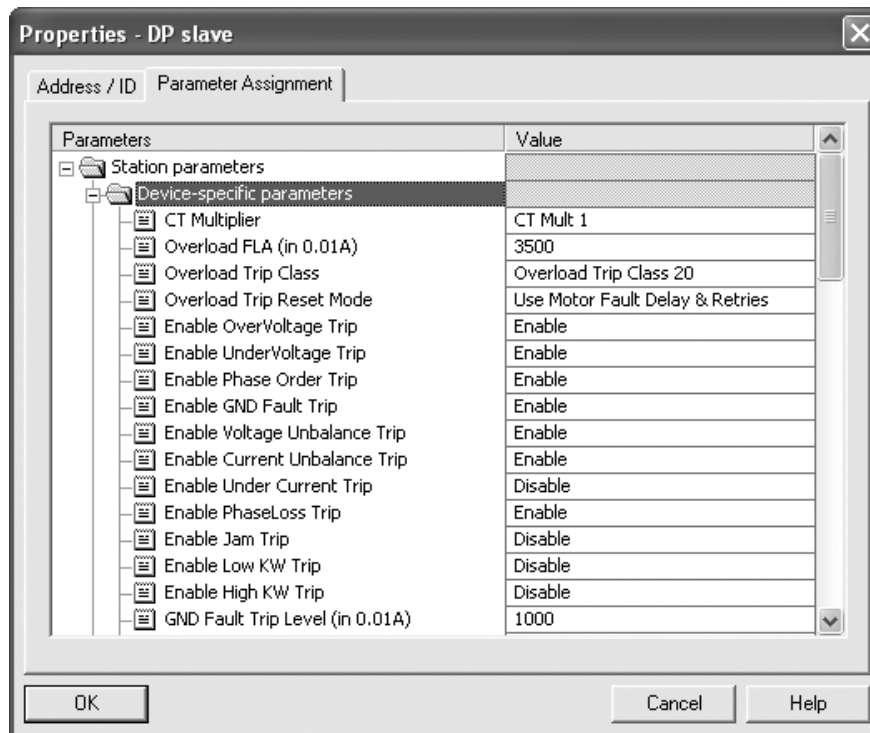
Properties - DP slave

Address / ID Parameter Assignment

| Parameters | Value |
|---|---|
| Station parameters | |
| Device-specific parameters | |
| CT Multiplier | CT Mult 1 |
| Overload FLA (in 0.01A) | 3500 |
| Overload Trip Class | Overload Trip Class 20 |
| Overload Trip Reset Mode | Use Motor Fault Delay & Retries |
| Enable OverVoltage Trip | Enable |
| Enable UnderVoltage Trip | Enable |
| Enable Phase Order Trip | Enable |
| Enable GND Fault Trip | Enable |
| Enable Voltage Unbalance Trip | Enable |
| Enable Current Unbalance Trip | Enable |
| Enable Under Current Trip | Disable |
| Enable PhaseLoss Trip | Enable |
| Enable Jam Trip | Disable |
| Enable Low KW Trip | Disable |
| Enable High KW Trip | Disable |
| GND Fault Trip Level (in 0.01A) | 1000 |

OK

Cancel

Help